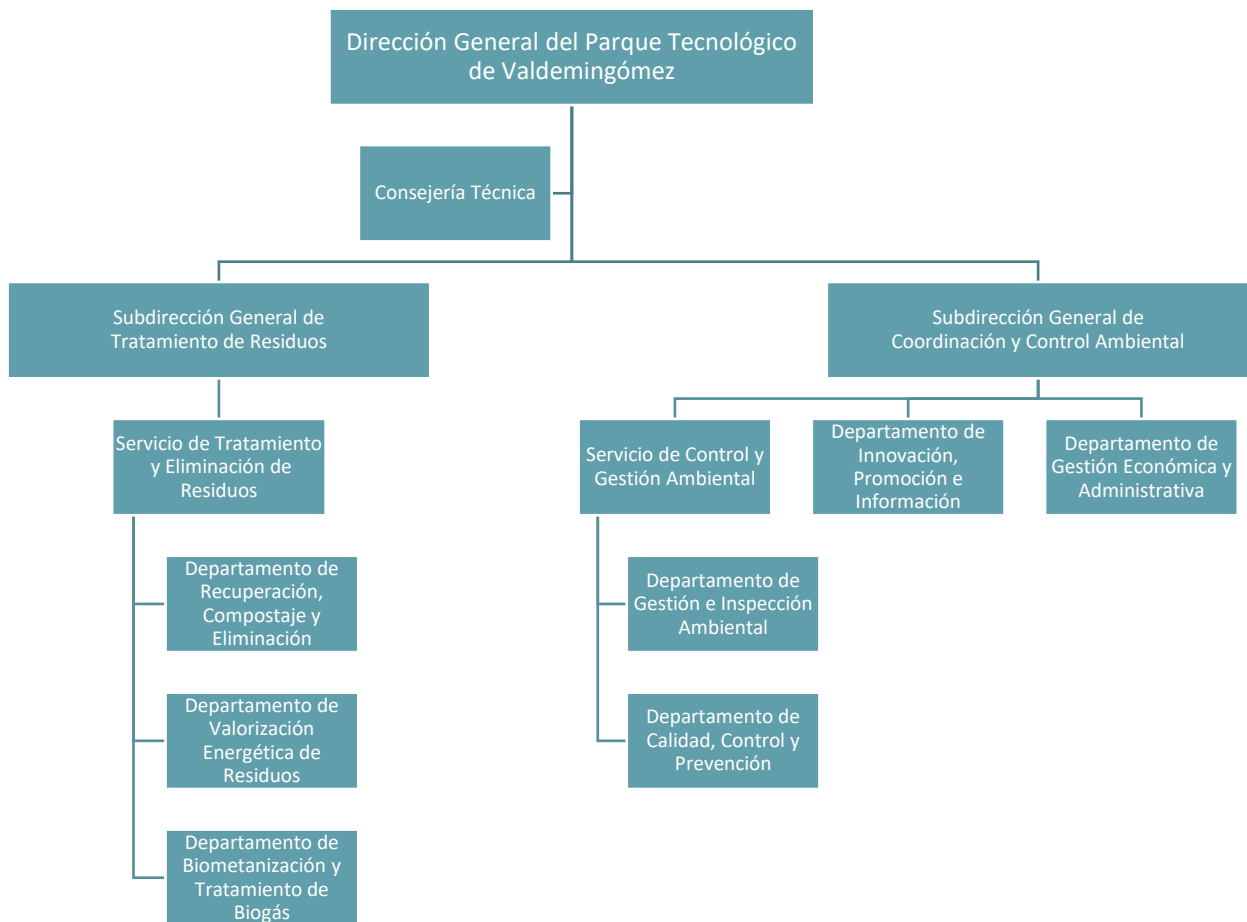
Dirección General del Parque Tecnológico de Valdemingómez

Consejería Técnica

Subdirección General de Tratamiento de Residuos

Servicio de Tratamiento y Eliminación de Residuos

Departamento de Recuperación, Compostaje y Eliminación

Departamento de Valorización Energética de Residuos

Departamento de Biometanización y Tratamiento de Biogás

Subdirección General de Coordinación y Control Ambiental

Servicio de Control y Gestión Ambiental

Departamento de Gestión e Inspección Ambiental

Departamento de Calidad, Control y Prevención

Departamento de Innovación, Promoción e Información

Departamento de Gestión Económica y Administrativa